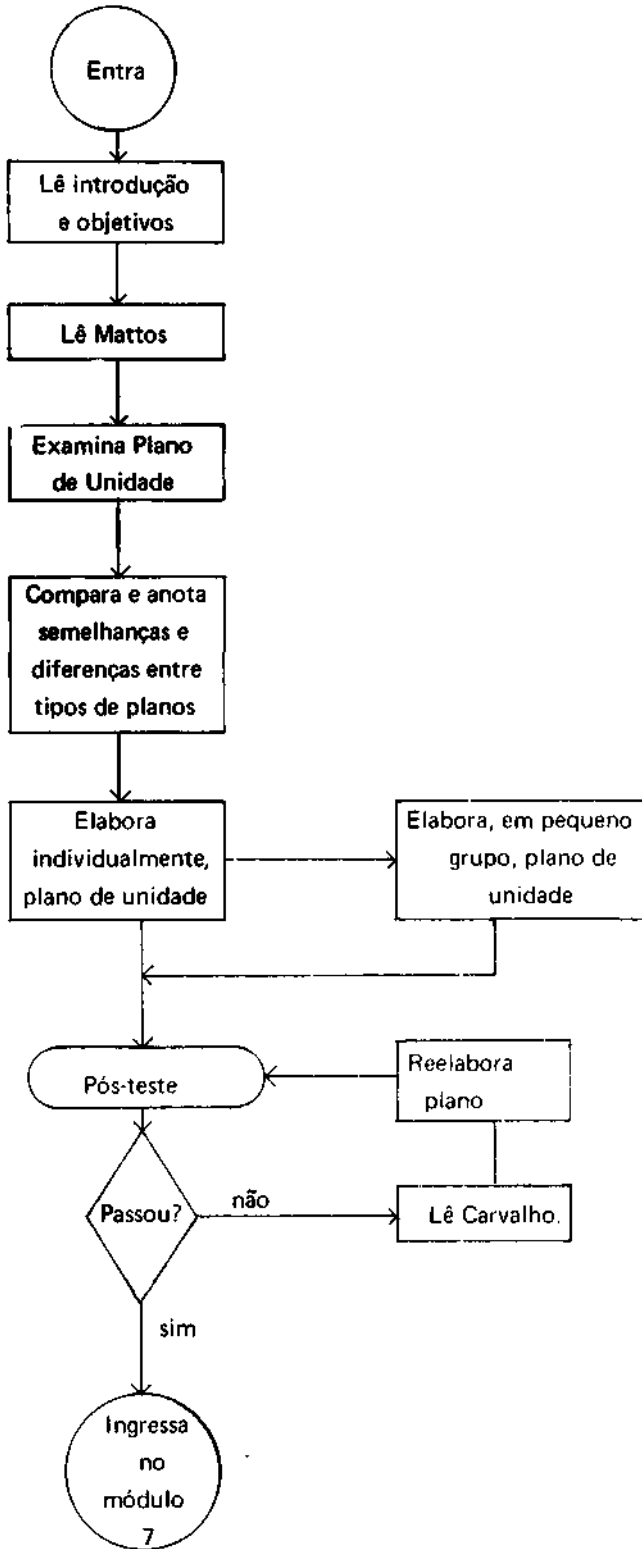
Entra

Lê introdução e objetivos

Lê Mattos

Examina Plano de Unidade

Compara e anota semelhanças e diferenças entre tipos de planos

Elabora individualmente, plano de unidade

Elabora, em pequeno grupo, plano de unidade

Pós-teste

Reelabora plano

Passou?

não

Lê Carvalho.

sim

Ingressa no módulo 7